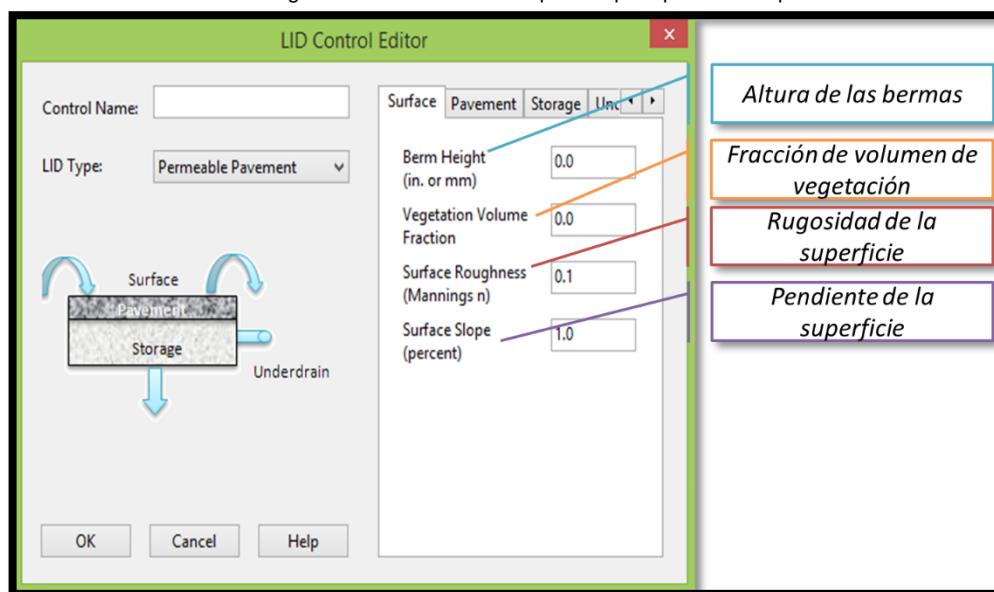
LID Control Editor

×

Control Name:

LID Type: Permeable Pavement

Surface

Pavement

Storage

Underdrain

Surface | Pavement | Storage | Unc

Berm Height (in. or mm) 0.0

Vegetation Volume Fraction 0.0

Surface Roughness (Mannings n) 0.1

Surface Slope (percent) 1.0

OK Cancel Help

Altura de las bermas

Fracción de volumen de vegetación

Rugosidad de la superficie

Pendiente de la superficie